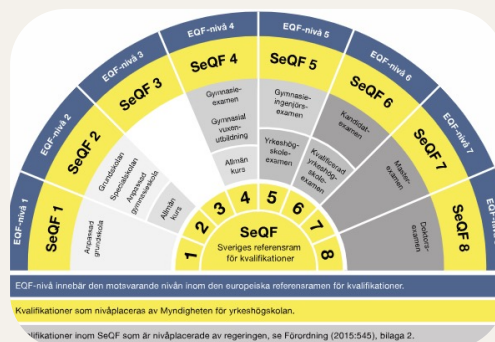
EQF-nivå 1
EQF-nivå 2
EQF-nivå 3
EQF-nivå 4
EQF-nivå 5
EQF-nivå 6
EQF-nivå 7
EQF-nivå 8

SeQF 1
SeQF 2
SeQF 3
SeQF 4
SeQF 5
SeQF 6
SeQF 7
SeQF 8

Anpassad grundskola

Grundskolan
Specialskolan
Anpassad gymnasieskola
Allmän kurs

Gymnasieexamen
Gymnasial vuxenutbildning
Allmän kurs

Gymnasieingenjörsexamen
Yrkeshögskoleexamen
Kvalificerad yrkeshögskoleexamen

Kandidatexamen
Masterexamen
Doktorsexamen

1 2 3 4 5 6 7 8

SeQF
Sveriges referensram för kvalifikationer

EQF-nivå innebär den motsvarande nivån inom den europeiska referensramen för kvalifikationer.

Kvalifikationer som nivåplaceras av Myndigheten för yrkeshögskolan.

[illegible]alifikationer inom SeQF som är nivåplacerade av regeringen, se Förordning (2015:545), bilaga 2.